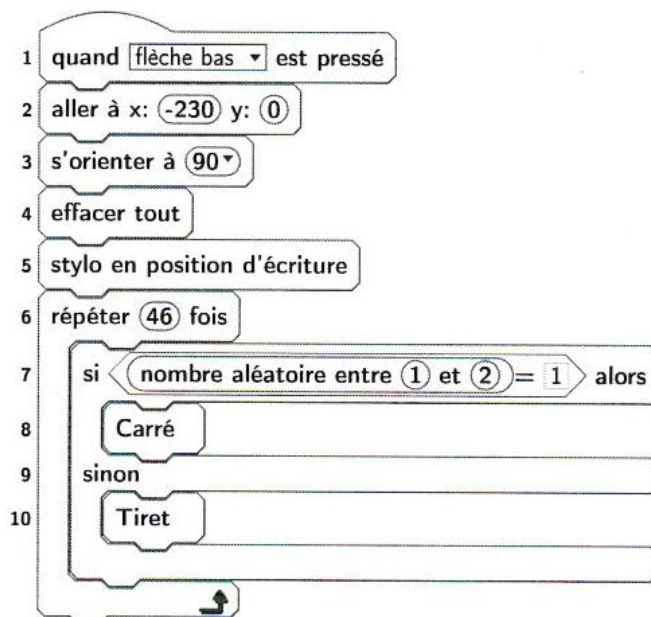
1 quand flèche bas ▾ est pressé
2 aller à x: -230 y: 0
3 s'orienter à 90▾
4 effacer tout
5 stylo en position d'écriture
6 répéter 46 fois
7 si nombre aléatoire entre 1 et 2 = 1 alors
8 Carré
9 sinon
10 Tiret